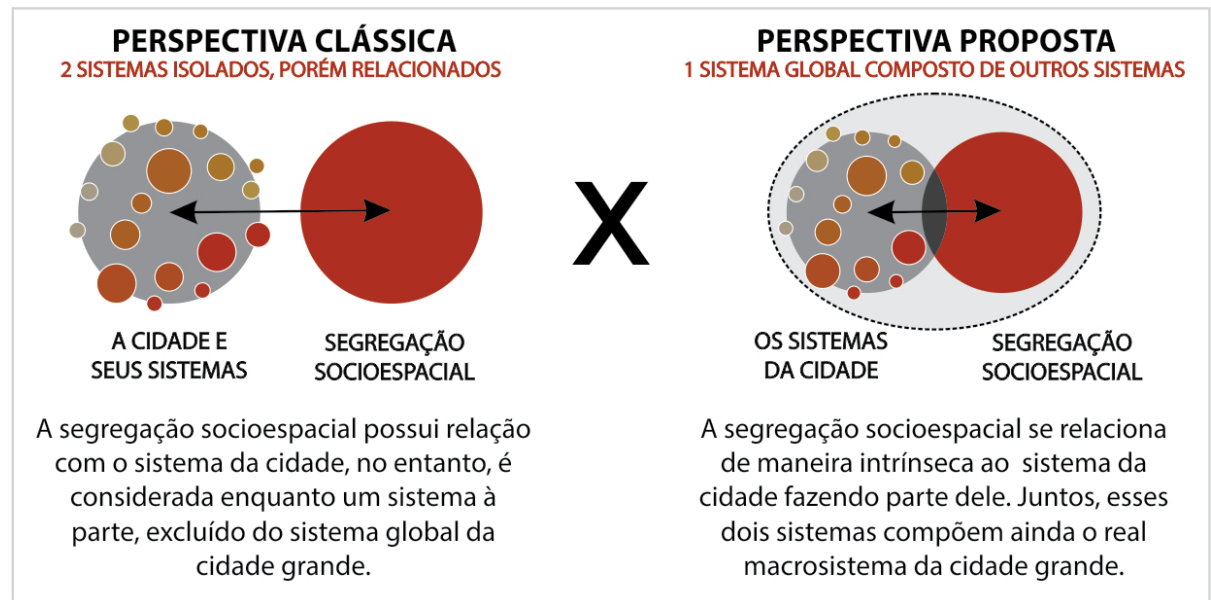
PERSPECTIVA CLÁSSICA
2 SISTEMAS ISOLADOS, PORÉM RELACIONADOS

A CIDADE E SEUS SISTEMAS

SEGREGAÇÃO SOCIOESPACIAL

A segregação socioespacial possui relação com o sistema da cidade, no entanto, é considerada enquanto um sistema à parte, excluído do sistema global da cidade grande.

X

PERSPECTIVA PROPOSTA
1 SISTEMA GLOBAL COMPOSTO DE OUTROS SISTEMAS

OS SISTEMAS DA CIDADE

SEGREGAÇÃO SOCIOESPACIAL

A segregação socioespacial se relaciona de maneira intrínseca ao sistema da cidade fazendo parte dele. Juntos, esses dois sistemas compõem ainda o real macrosistema da cidade grande.